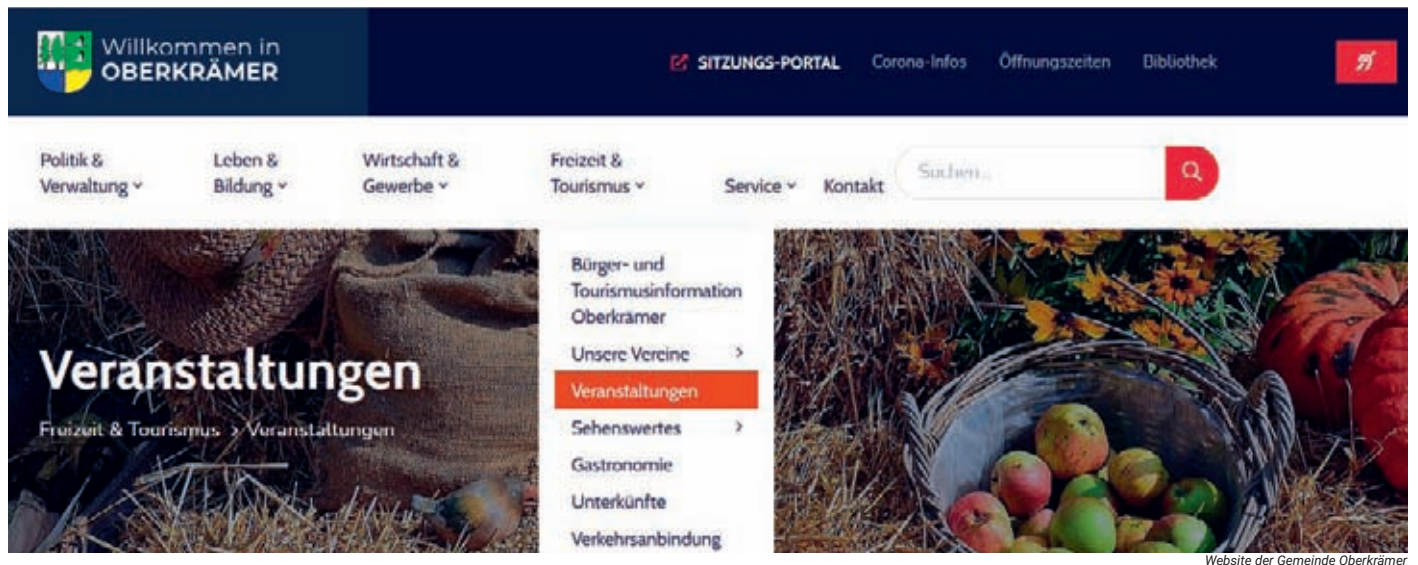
Willkommen in
OBERKRÄMER

SITZUNGS-PORTAL Corona-Infos Öffnungszeiten Bibliothek

Politik & Verwaltung
Leben & Bildung
Wirtschaft & Gewerbe
Freizeit & Tourismus
Service
Kontakt

Suchen...

Veranstaltungen

Freizeit & Tourismus > Veranstaltungen

Bürger- und Tourismusinformation Oberkrämer
Unsere Vereine
Veranstaltungen
Sehenswertes
Gastronomie
Unterkünfte
Verkehrsanbindung

Website der Gemeinde Oberkrämer